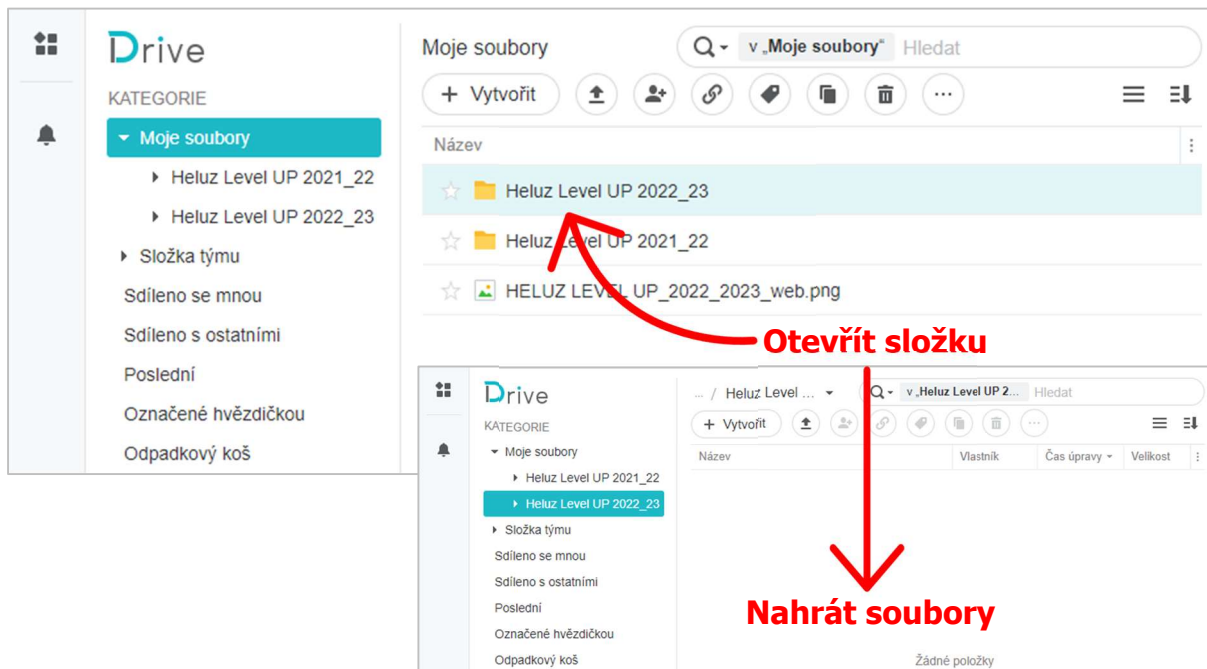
Drive

KATEGORIE

Moje soubory

Heluz Level UP 2021_22

Heluz Level UP 2022_23

Složka týmu

Sdíleno se mnou

Sdíleno s ostatními

Poslední

Označené hvězdičkou

Odpadkový koš

Moje soubory

v „Moje soubory" Hledat

+ Vytvořit

Název

Heluz Level UP 2022_23

Heluz Level UP 2021_22

HELUZ LEVEL UP_2022_2023_web.png

Otevřít složku

Drive

KATEGORIE

Moje soubory

Heluz Level UP 2021_22

Heluz Level UP 2022_23

Složka týmu

Sdíleno se mnou

Sdíleno s ostatními

Poslední

Označené hvězdičkou

Odpadkový koš

... / Heluz Level ...

v „Heluz Level UP 2... Hledat

+ Vytvořit

| Název | Vlastník | Čas úpravy | Velikost |
|---|---|---|---|

Nahrát soubory

Žádné položky